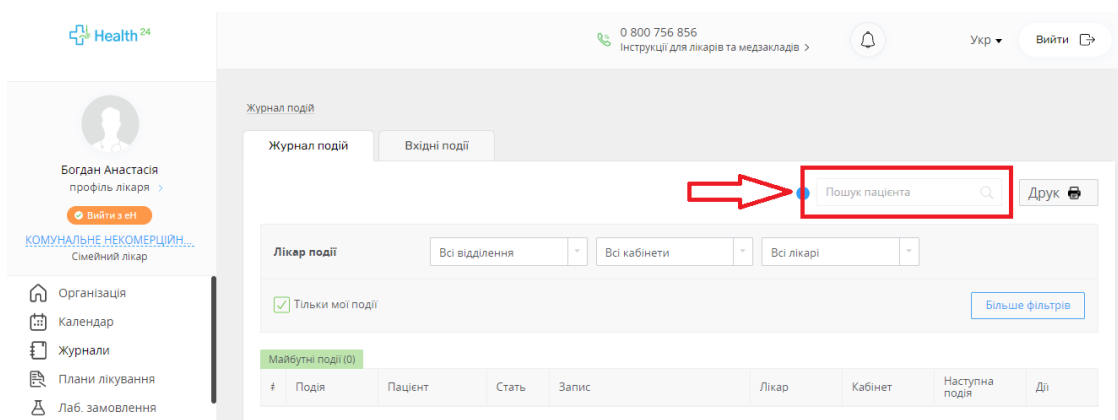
Health 24

0 800 756 856
Інструкції для лікарів та медзакладів >

Укр ▾
Вийти

Богдан Анастасія
профіль лікаря >
Вийти з еН
КОМУНАЛЬНЕ НЕКОМЕРЦІЙН...
Сімейний лікар

Організація
Календар
Журнали
Плани лікування
Лаб. замовлення

Журнал подій

Журнал подій
Вхідні події

Пошук пацієнта
Друк

Лікар події
Всі відділення
Всі кабінети
Всі лікарі

Тільки мої події
Більше фільтрів

Майбутні події (0)

| # | Подія | Пацієнт | Стать | Запис | Лікар | Кабінет | Наступна подія | Дії |
|---|---|---|---|---|---|---|---|---|